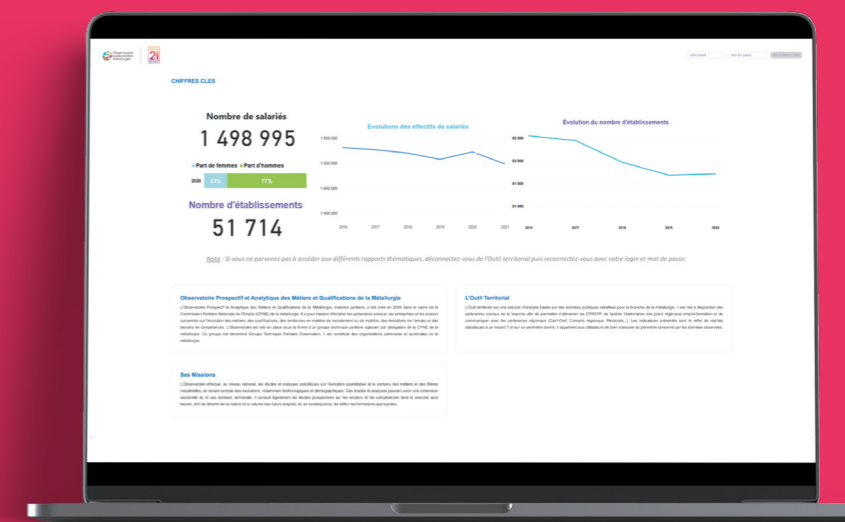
CHIFFRES CLES

Nombre de salariés

1 498 995

Part de femmes Part d'hommes

2020 23% 77%

Nombre d'établissements

51 714

Evolutions des effectifs de salariés

1 550 000
1 500 000
1 450 000
1 400 000

2016 2017 2018 2019 2020 2021

Évolution du nombre d'établissements

2016 2017 2018 2019 2020

Note : Si vous ne parvenez pas à accéder aux différents rapports thématiques, déconnectez-vous de l'Outil territorial puis reconnectez-vous avec votre login et mot de passe.

Observatoire Prospectif et Analytique des Métiers et Qualifications de la Métallurgie

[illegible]

L'Outil Territorial

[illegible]

Ses Missions

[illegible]